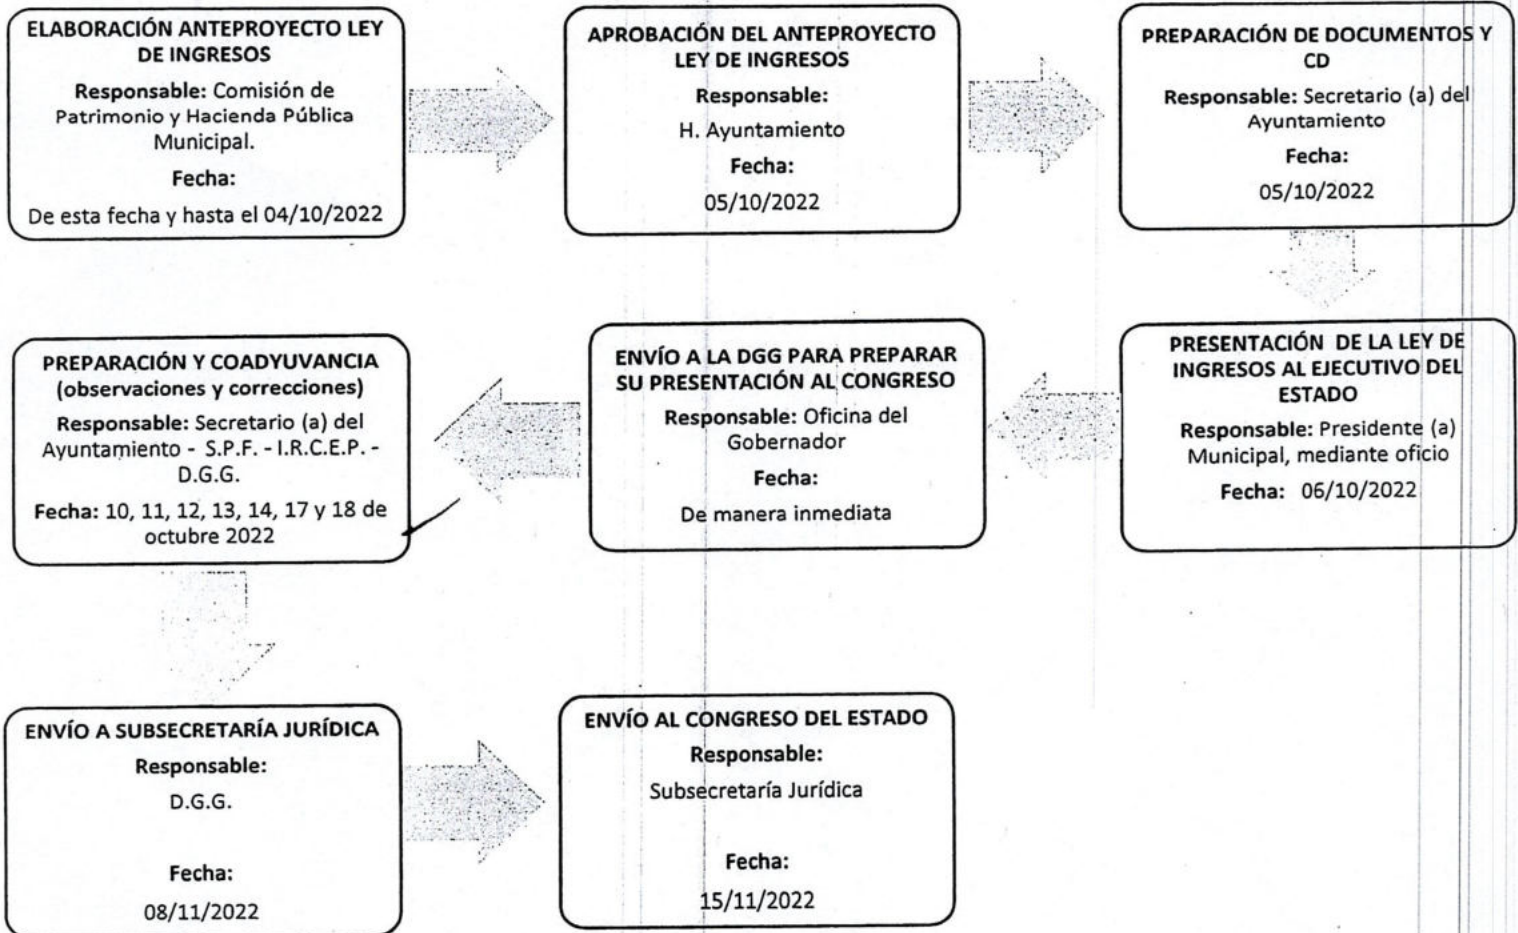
ELABORACIÓN ANTEPROYECTO LEY DE INGRESOS
Responsable: Comisión de Patrimonio y Hacienda Pública Municipal.
Fecha:
De esta fecha y hasta el 04/10/2022

APROBACIÓN DEL ANTEPROYECTO LEY DE INGRESOS
Responsable:
H. Ayuntamiento
Fecha:
05/10/2022

PREPARACIÓN DE DOCUMENTOS Y CD
Responsable: Secretario (a) del Ayuntamiento
Fecha:
05/10/2022

PRESENTACIÓN DE LA LEY DE INGRESOS AL EJECUTIVO DEL ESTADO
Responsable: Presidente (a) Municipal, mediante oficio
Fecha: 06/10/2022

ENVÍO A LA DGG PARA PREPARAR SU PRESENTACIÓN AL CONGRESO
Responsable: Oficina del Gobernador
Fecha:
De manera inmediata

PREPARACIÓN Y COADYUVANCIA (observaciones y correcciones)
Responsable: Secretario (a) del Ayuntamiento - S.P.F. - I.R.C.E.P. - D.G.G.
Fecha: 10, 11, 12, 13, 14, 17 y 18 de octubre 2022

ENVÍO A SUBSECRETARÍA JURÍDICA
Responsable:
D.G.G.
Fecha:
08/11/2022

ENVÍO AL CONGRESO DEL ESTADO
Responsable:
Subsecretaría Jurídica
Fecha:
15/11/2022